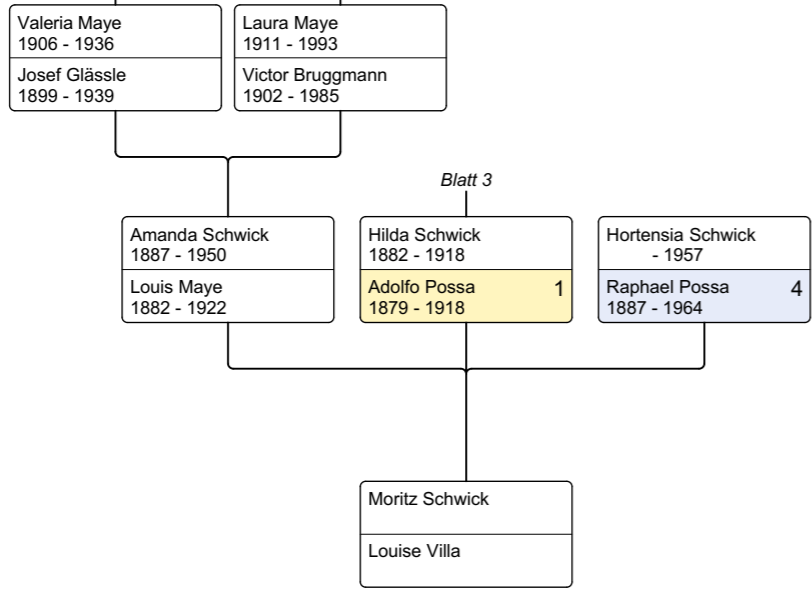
Valeria Maye
1906 - 1936
Josef Glässle
1899 - 1939

Laura Maye
1911 - 1993
Victor Bruggmann
1902 - 1985

Blatt 3

Amanda Schwick
1887 - 1950
Louis Maye
1882 - 1922

Hilda Schwick
1882 - 1918
Adolfo Possa
1879 - 1918
1

Hortensia Schwick
- 1957
Raphael Possa
1887 - 1964
4

Moritz Schwick
Louise Villa